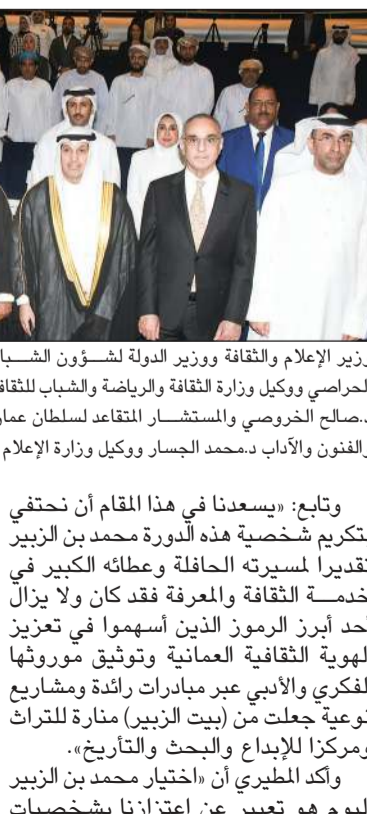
وزير الإعلام والثقافة ووزير الدولة لشـؤون الشـبا
لحراصي ووكيل وزارة الثقافة والرياضة والشباب للثقافة
د.صالح الخروصي والمستشـار المتقاعد لسلطان عمان
الفنون والآداب د.محمد الجسار ووكيل وزارة الإعلام

وتابع: «يسعدنا في هذا المقام أن نحتفي بتكريم شخصية هذه الدورة محمد بن الزبير تقديرا لمسيرته الحافلة وعطائه الكبير في خدمة الثقافة والمعرفة فقد كان ولا يزال أحد أبرز الرموز الذين أسهموا في تعزيز الهوية الثقافية العمانية وتوثيق موروثها الفكري والأدبي عبر مبادرات رائدة ومشاريع نوعية جعلت من (بيت الزبير) منارة للتراث ومركزا للإبداع والبحث والتأريخ».

وأكد المطيري أن «اختيار محمد بن الزبير اليوم هو تعبير عن اعتزازنا بشخصيات